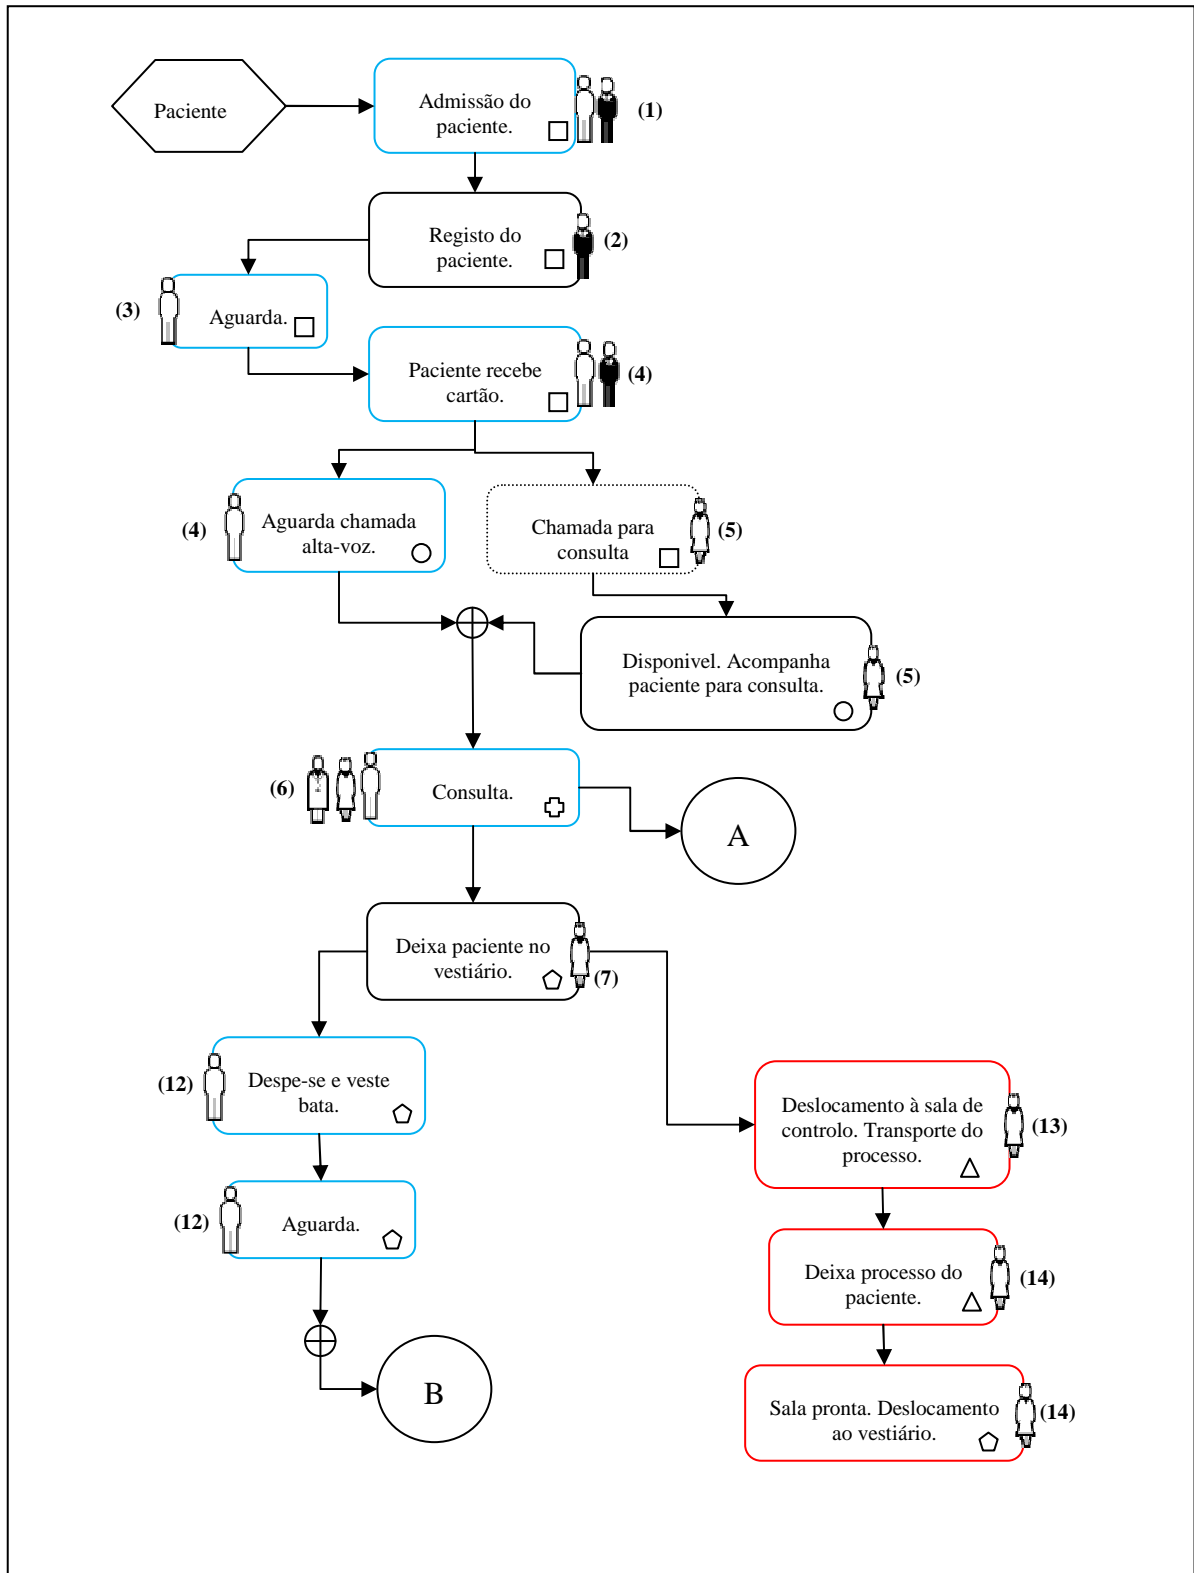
Paciente

Admissão do paciente.

(1)

Registo do paciente.

(2)

(3)

Aguarda.

Paciente recebe cartão.

(4)

(4)

Aguarda chamada alta-voz.

Chamada para consulta

(5)

Disponivel. Acompanha paciente para consulta.

(5)

(6)

Consulta.

A

Deixa paciente no vestiário.

(7)

(12)

Despe-se e veste bata.

Deslocamento à sala de controlo. Transporte do processo.

(13)

(12)

Aguarda.

Deixa processo do paciente.

(14)

B

Sala pronta. Deslocamento ao vestiário.

(14)